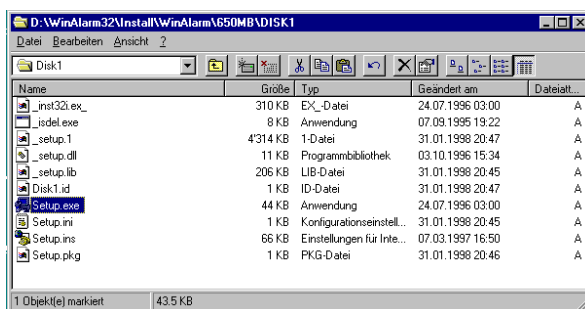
D:\WinAlarm32\Install\WinAlarm\650MB\DISK1

Datei Bearbeiten Ansicht ?

Disk1

| Name | Größe | Typ | Geändert am | Dateiatt... |
|---|---|---|---|---|
| _inst32i.ex_ | 310 KB | EX_-Datei | 24.07.1996 03:00 | A |
| _isdel.exe | 8 KB | Anwendung | 07.09.1995 19:22 | A |
| _setup.1 | 4'314 KB | 1-Datei | 31.01.1998 20:47 | A |
| _setup.dll | 11 KB | Programmbibliothek | 03.10.1996 15:34 | A |
| _setup.lib | 206 KB | LIB-Datei | 31.01.1998 20:45 | A |
| Disk1.id | 1 KB | ID-Datei | 31.01.1998 20:47 | A |
| Setup.exe | 44 KB | Anwendung | 24.07.1996 03:00 | A |
| Setup.ini | 1 KB | Konfigurationseinstell... | 31.01.1998 20:45 | A |
| Setup.ins | 66 KB | Einstellungen für Inte... | 07.03.1997 16:50 | A |
| Setup.pkg | 1 KB | PKG-Datei | 31.01.1998 20:46 | A |

1 Objekt(e) markiert | 43.5 KB